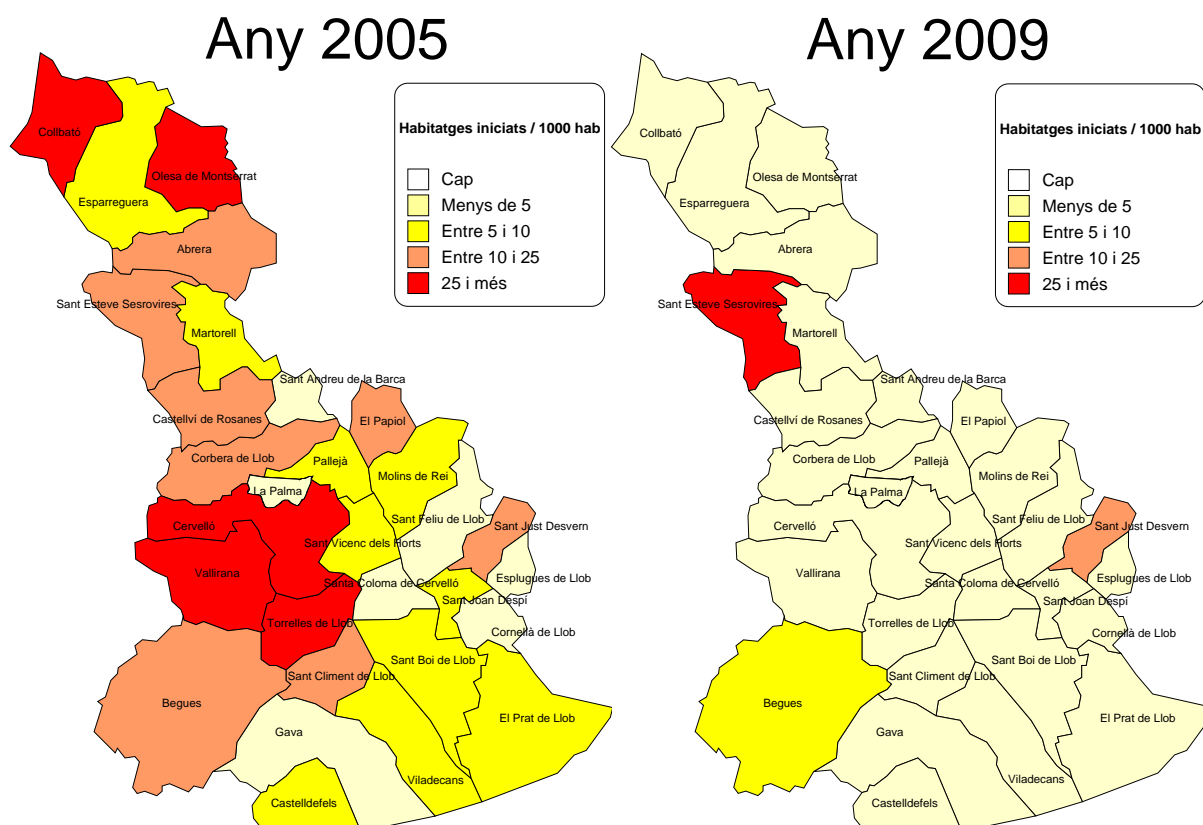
Any 2005

Habitatges iniciats / 1000 hab

Cap
Menys de 5
Entre 5 i 10
Entre 10 i 25
25 i més

Collbató
Esparreguera
Olesa de Montserrat
Abrera
Sant Esteve Sesrovires
Martorell
Sant Andreu de la Barca
Castellví de Rosanes
El Papiol
Corbera de Llob
Pallejà
Molins de Rei
La Palma
Cervelló
Sant Feliu de Llob
Sant Just Desvern
Sant Vicenc dels Horts
Vallirana
Santa Coloma de Cervelló
Esplugues de Llob
Sant Joan Despí
Torrelles de Llob
Cornellà de Llob
Sant Boi de Llob
Sant Climent de Llob
Begues
El Prat de Llob
Gava
Viladecans
Castelldefels

Any 2009

Habitatges iniciats / 1000 hab

Cap
Menys de 5
Entre 5 i 10
Entre 10 i 25
25 i més

Collbató
Olesa de Montserrat
Esparreguera
Abrera
Sant Esteve Sesrovires
Martorell
Sant Andreu de la Barca
Castellví de Rosanes
El Papiol
Corbera de Llob
Pallejà
Molins de Rei
La Palma
Sant Feliu de Llob
Sant Just Desvern
Cervelló
Sant Vicenc dels Horts
Vallirana
Esplugues de Llob
Santa Coloma de Cervelló
Sant Joan Despí
Torrelles de Llob
Cornellà de Llob
Sant Boi de Llob
Sant Climent de Llob
Begues
El Prat de Llob
Gava
Viladecans
Castelldefels